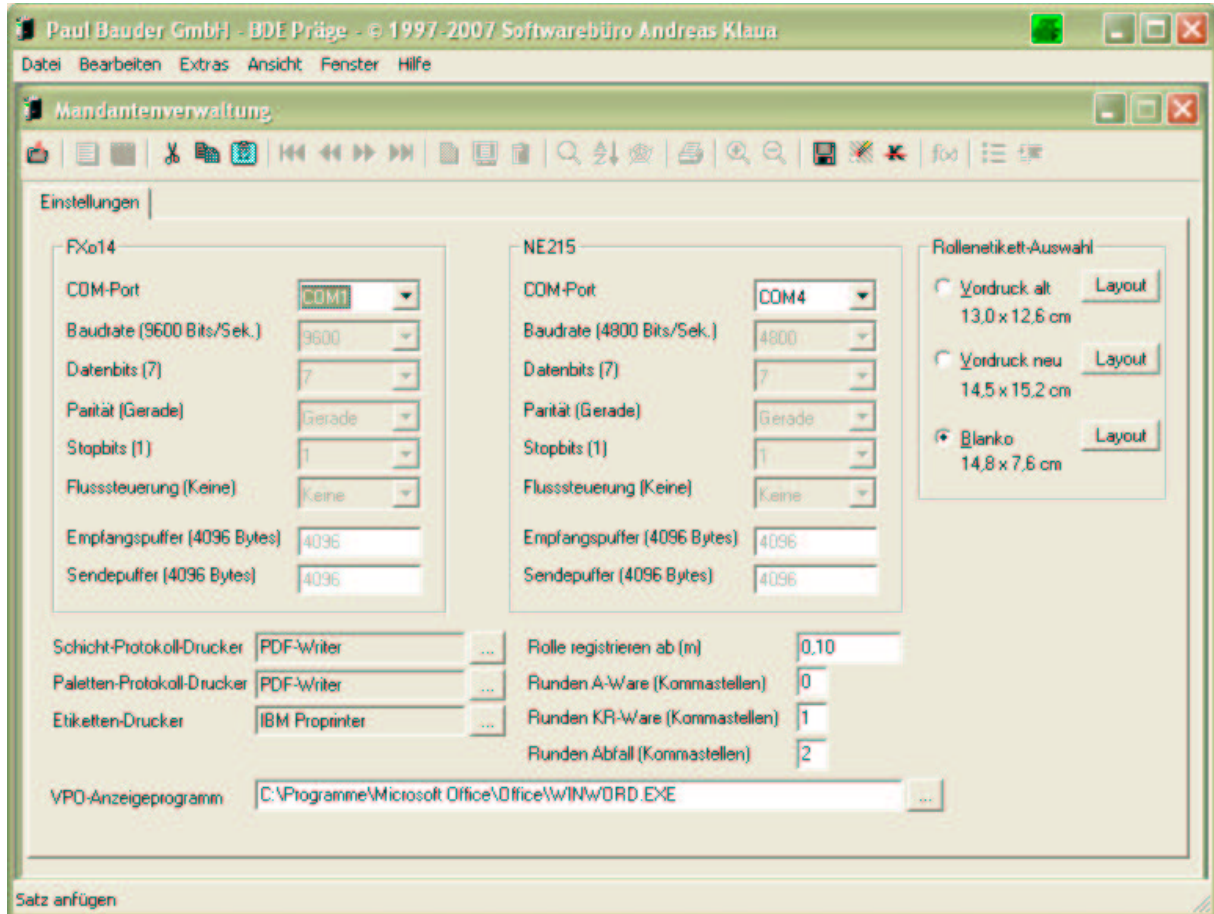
Paul Bauder GmbH - BDE Präge - © 1997-2007 Softwarebüro Andreas Klaua

Datei Bearbeiten Extras Ansicht Fenster Hilfe

Mandantenverwaltung

Einstellungen

FXo14

COM-Port COM1

Baudrate (9600 Bits/Sek.) 9600

Datenbits (7) 7

Parität (Gerade) Gerade

Stopbits (1) 1

Flusssteuerung (Keine) Keine

Empfangspuffer (4096 Bytes) 4096

Sendepuffer (4096 Bytes) 4096

NE215

COM-Port COM4

Baudrate (4800 Bits/Sek.) 4800

Datenbits (7) 7

Parität (Gerade) Gerade

Stopbits (1) 1

Flusssteuerung (Keine) Keine

Empfangspuffer (4096 Bytes) 4096

Sendepuffer (4096 Bytes) 4096

Rollenetikett-Auswahl

Vordruck alt 13,0 x 12,6 cm Layout

Vordruck neu 14,5 x 15,2 cm Layout

Blanko 14,8 x 7,6 cm Layout

Schicht-Protokoll-Drucker PDF-Writer ...

Paletten-Protokoll-Drucker PDF-Writer ...

Etiketten-Drucker IBM Proprinter ...

Rolle registrieren ab (m) 0,10

Runden A-Ware (Kommastellen) 0

Runden KR-Ware (Kommastellen) 1

Runden Abfall (Kommastellen) 2

VPO-Anzeigeprogramm C:\Programme\Microsoft Office\Office\WINWORD.EXE ...

Satz anfügen